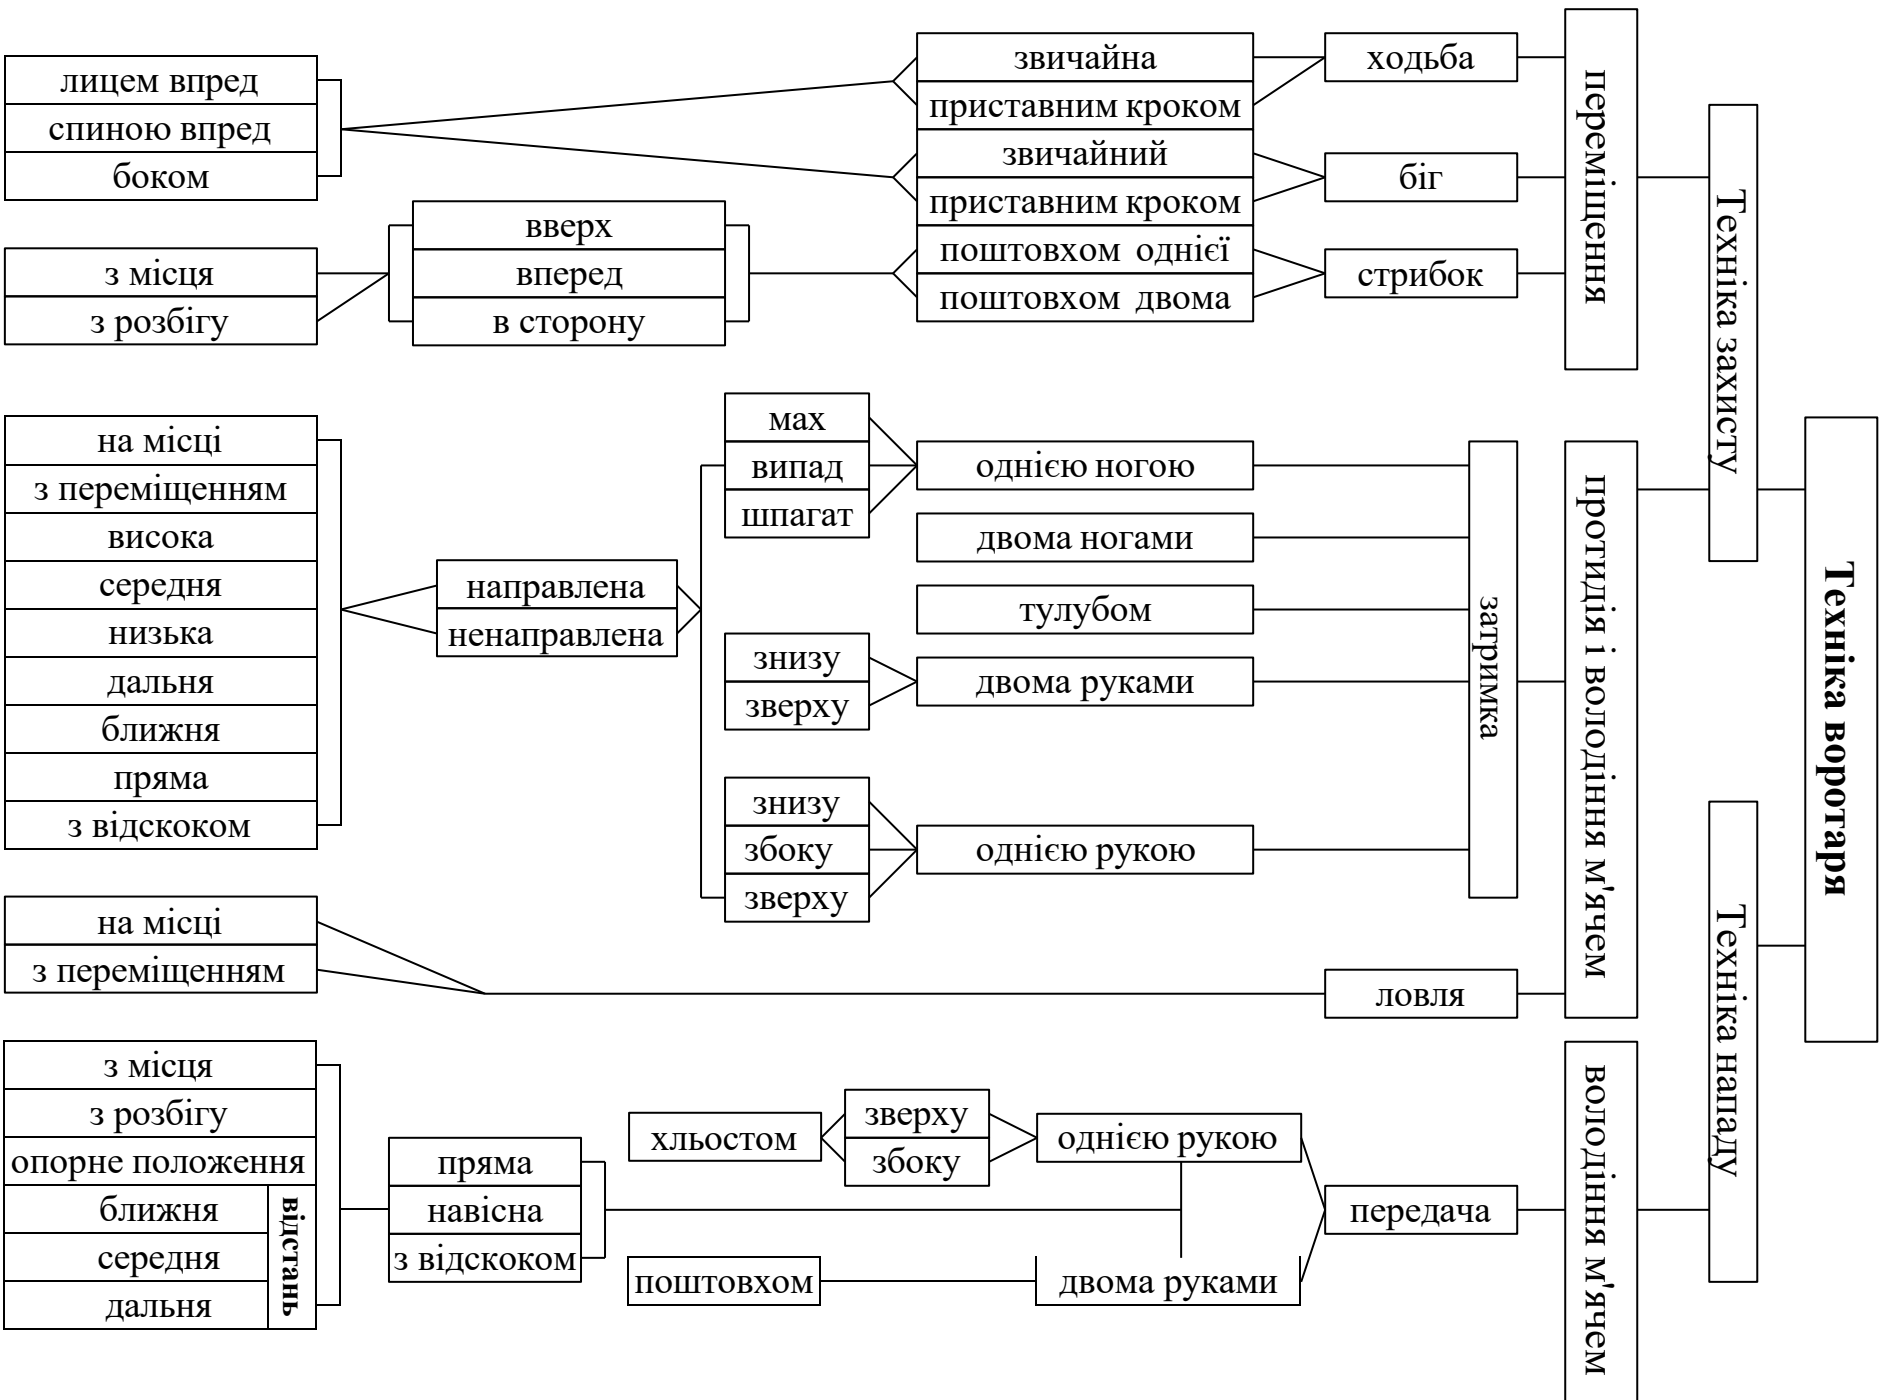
лицем вперед
спиною вперед
боком

звичайна
приставним кроком
звичайний
приставним кроком
поштовхом однієї
поштовхом двома

ходьба
біг
стрибок

переміщення

з місця
з розбігу

вверх
вперед
в сторону

Техніка захисту

Техніка воротаря

на місці
з переміщенням
висока
середня
низька
дальня
ближня
пряма
з відскоком

направлена
ненаправлена

мах
випад
шпагат

однією ногою
двома ногами
тулубом

знизу
зверху

двома руками

знизу
збоку
зверху

однією рукою

затримка

протидія і володіння м'ячем

на місці
з переміщенням

ловля

Техніка нападу

з місця
з розбігу
опорне положення
ближня
середня
дальня
відстань

пряма
навісна
з відскоком

хльостом

зверху
збоку

однією рукою

поштовхом

двома руками

передача

володіння м'ячем